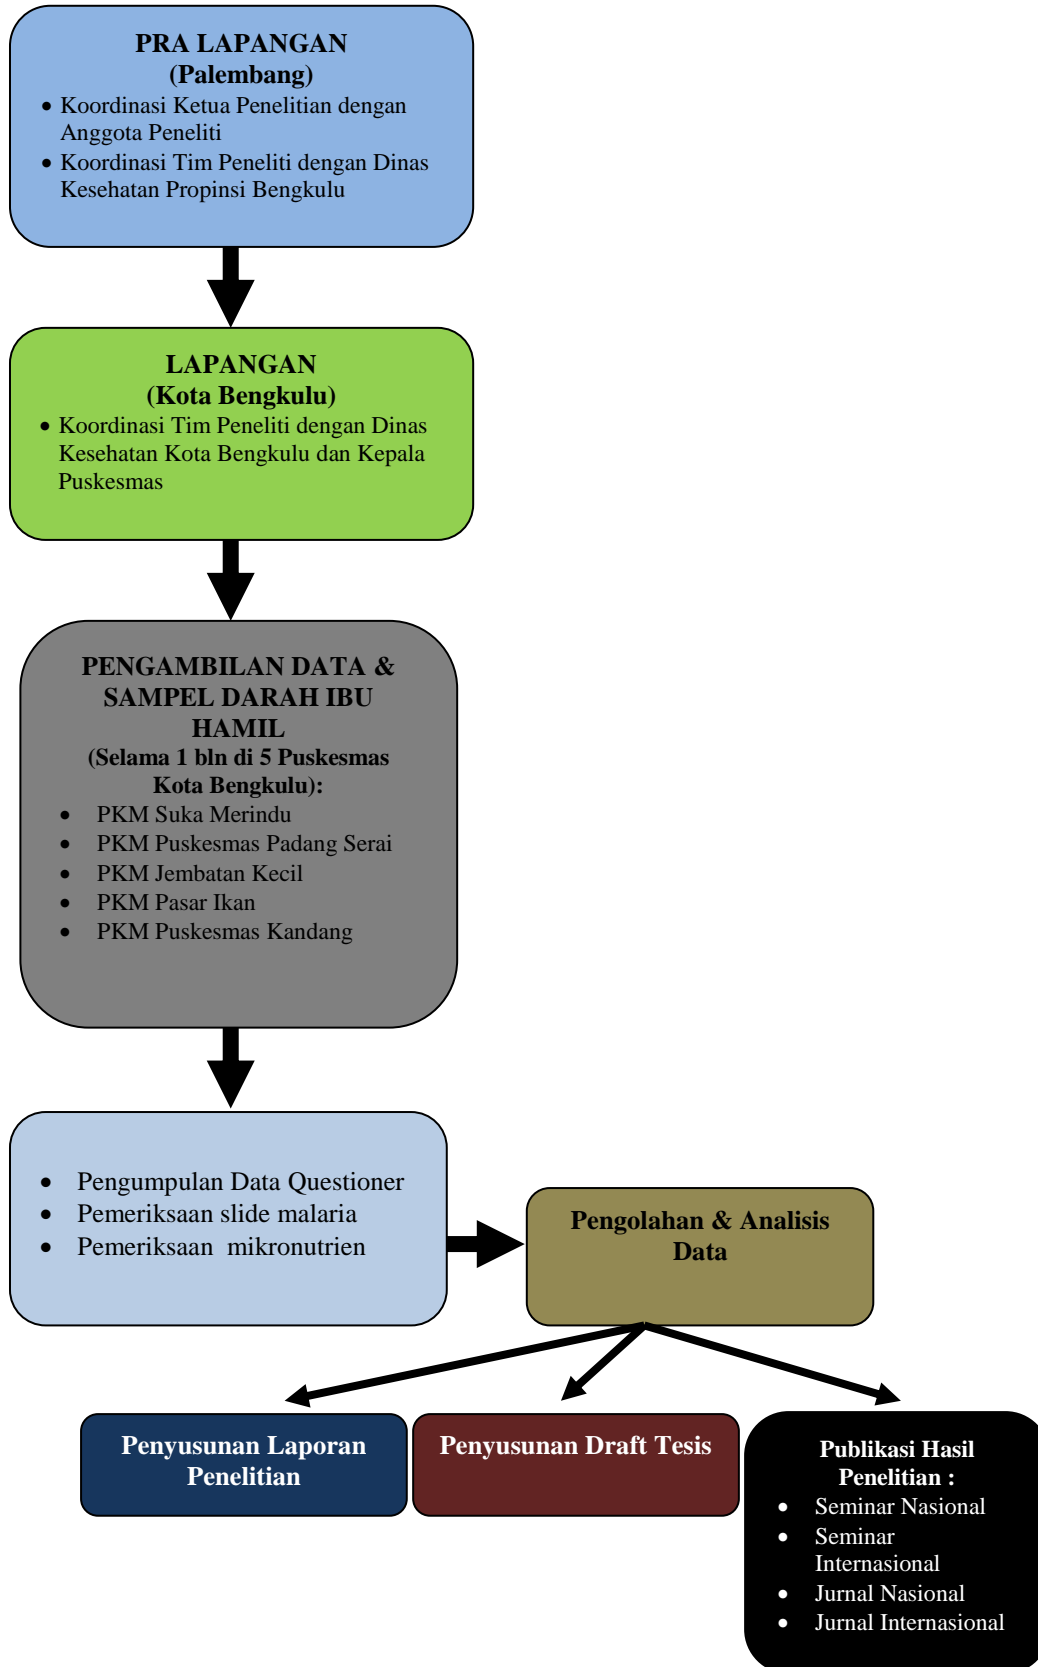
PRA LAPANGAN
(Palembang)
• Koordinasi Ketua Penelitian dengan Anggota Peneliti
• Koordinasi Tim Peneliti dengan Dinas Kesehatan Propinsi Bengkulu

LAPANGAN
(Kota Bengkulu)
• Koordinasi Tim Peneliti dengan Dinas Kesehatan Kota Bengkulu dan Kepala Puskesmas

PENGAMBILAN DATA & SAMPEL DARAH IBU HAMIL
(Selama 1 bln di 5 Puskesmas Kota Bengkulu):
• PKM Suka Merindu
• PKM Puskesmas Padang Serai
• PKM Jembatan Kecil
• PKM Pasar Ikan
• PKM Puskesmas Kandang

• Pengumpulan Data Questioner
• Pemeriksaan slide malaria
• Pemeriksaan mikronutrien

Pengolahan & Analisis Data

Penyusunan Laporan Penelitian

Penyusunan Draft Tesis

Publikasi Hasil Penelitian :
• Seminar Nasional
• Seminar Internasional
• Jurnal Nasional
• Jurnal Internasional